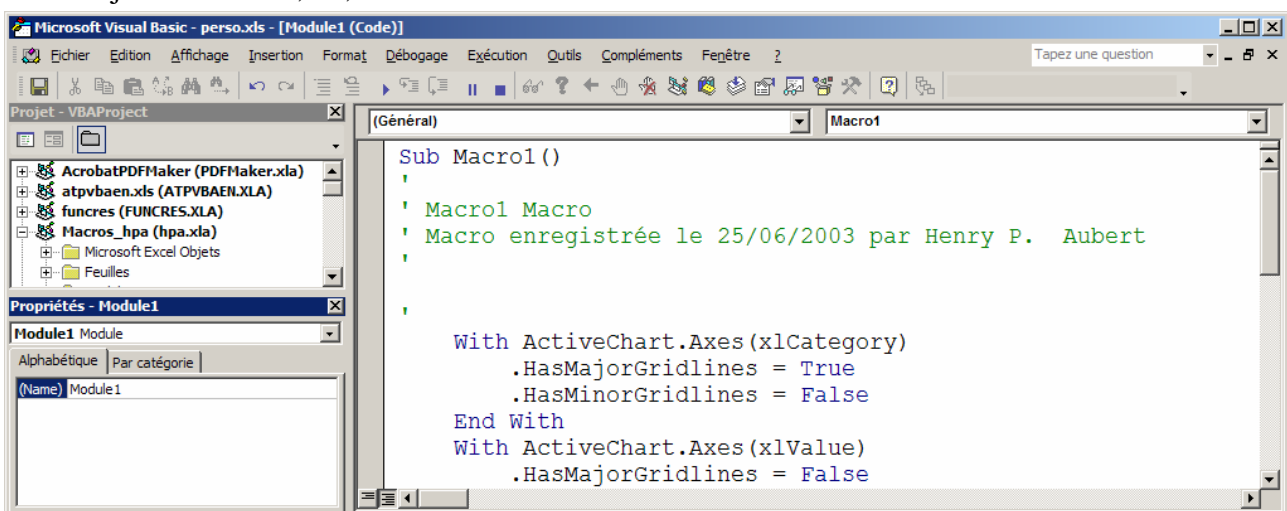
Microsoft Visual Basic - perso.xls - [Module1 (Code)]

Fichier Edition Affichage Insertion Format Débogage Exécution Outils Compléments Fenêtre ?

Tapez une question

Projet - VBAProject

AcrobatPDFMaker (PDFMaker.xla)
atpvbaen.xls (ATPVBAEN.XLA)
funcres (FUNCRES.XLA)
Macros_hpa (hpa.xla)
Microsoft Excel Objets
Feuilles

Propriétés - Module1

Module1 Module

Alphabétique | Par catégorie

| (Name) | Module1 |
|---|---|

(Général)

Macro1

Sub Macro1()
'
' Macro1 Macro
' Macro enregistrée le 25/06/2003 par Henry P. Aubert
'

'
With ActiveChart.Axes(xlCategory)
.HasMajorGridlines = True
.HasMinorGridlines = False
End With
With ActiveChart.Axes(xlValue)
.HasMajorGridlines = False